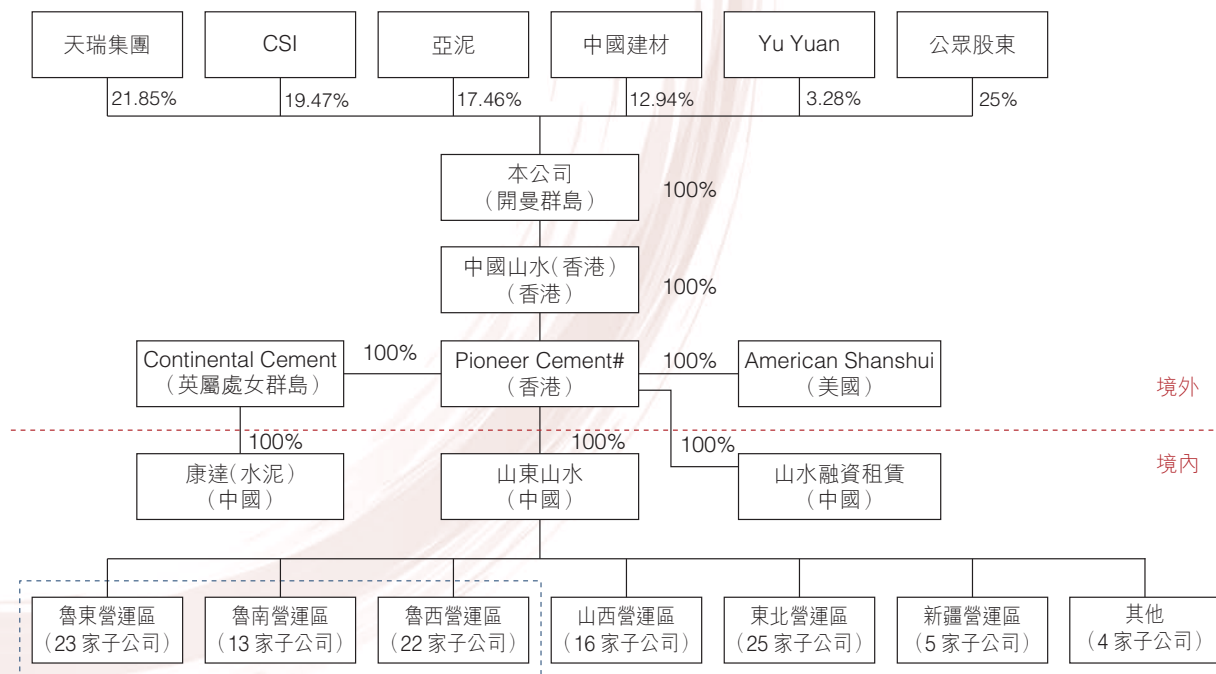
天瑞集團
CSI
亞泥
中國建材
Yu Yuan
公眾股東

21.85%
19.47%
17.46%
12.94%
3.28%
25%

本公司
（開曼群島）
100%

中國山水(香港)
（香港）
100%

Continental Cement
（英屬處女群島）
100%

Pioneer Cement#
（香港）
100%

American Shanshui
（美國）

境外

100%
100%
100%

康達(水泥)
（中國）

山東山水
（中國）

山水融資租賃
（中國）

境內

魯東營運區
（23 家子公司）

魯南營運區
（13 家子公司）

魯西營運區
（22 家子公司）

山西營運區
（16 家子公司）

東北營運區
（25 家子公司）

新疆營運區
（5 家子公司）

其他
（4 家子公司）